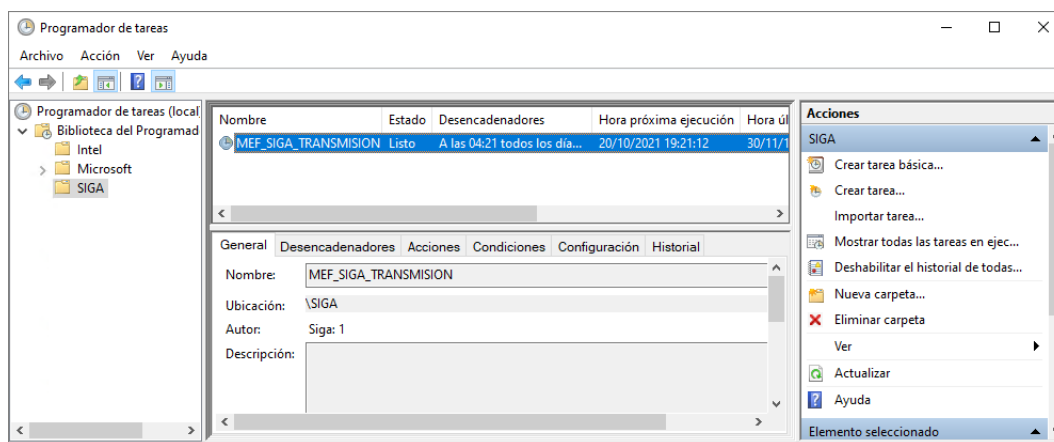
Programador de tareas

Archivo Acción Ver Ayuda

Programador de tareas (local
Biblioteca del Programad
Intel
Microsoft
SIGA

| Nombre | Estado | Desencadenadores | Hora próxima ejecución | Hora úl |
|---|---|---|---|---|
| MEF_SIGA_TRANSMISION | Listo | A las 04:21 todos los día... | 20/10/2021 19:21:12 | 30/11/ |

General Desencadenadores Acciones Condiciones Configuración Historial

Nombre: MEF_SIGA_TRANSMISION
Ubicación: \SIGA
Autor: Siga: 1
Descripción:

Acciones
SIGA
Crear tarea básica...
Crear tarea...
Importar tarea...
Mostrar todas las tareas en ejec...
Deshabilitar el historial de todas...
Nueva carpeta...
Eliminar carpeta
Ver
Actualizar
Ayuda
Elemento seleccionado